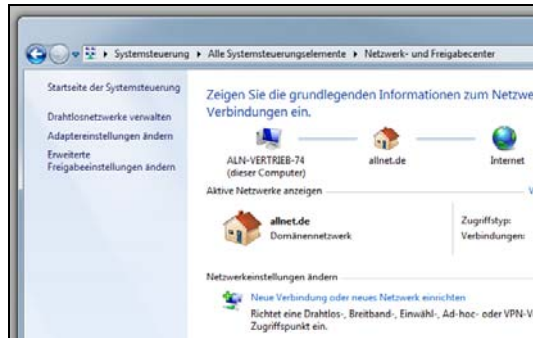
▸ Systemsteuerung ▸ Alle Systemsteuerungselemente ▸ Netzwerk- und Freigabecenter

Startseite der Systemsteuerung

Drahtlosnetzwerke verwalten

Adaptereinstellungen ändern

Erweiterte Freigabeeinstellungen ändern

Zeigen Sie die grundlegenden Informationen zum Netzwe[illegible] Verbindungen ein.

ALN-VERTRIEB-74 (dieser Computer)

allnet.de

Internet

Aktive Netzwerke anzeigen

allnet.de

Domänennetzwerk

Zugriffstyp:

Verbindungen:

Netzwerkeinstellungen ändern

Neue Verbindung oder neues Netzwerk einrichten

Richtet eine Drahtlos-, Breitband-, Einwähl-, Ad-hoc- oder VPN-V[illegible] Zugriffspunkt ein.